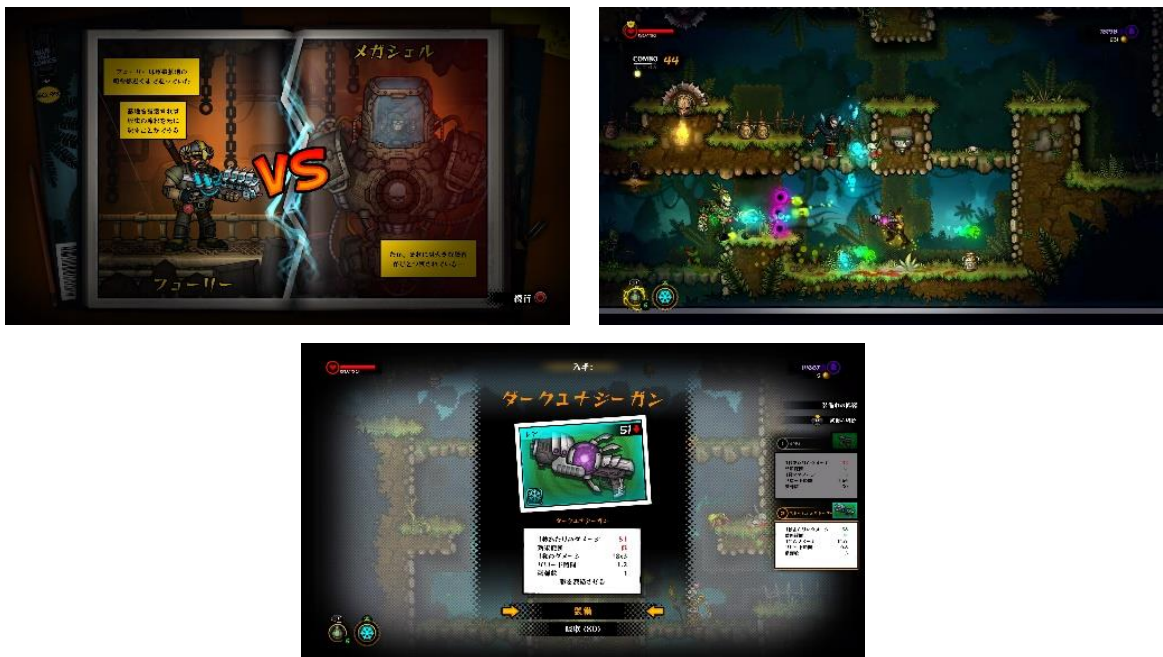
メガシェル

フューリーは作業部隊の指令部隊をしていた

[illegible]

VS

フューリー

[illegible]

続行

COMBO 44

入手:

ターケユナジーガン

51

ターケユナジーガン

| 1秒あたりのダメージ | 51 |
|---|---|
| 弾薬種別 | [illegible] |
| 1発のダメージ | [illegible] |
| リロード時間 | 1.3 |
| 弾倉数 | 1 |

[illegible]

装備

破棄 (X0)